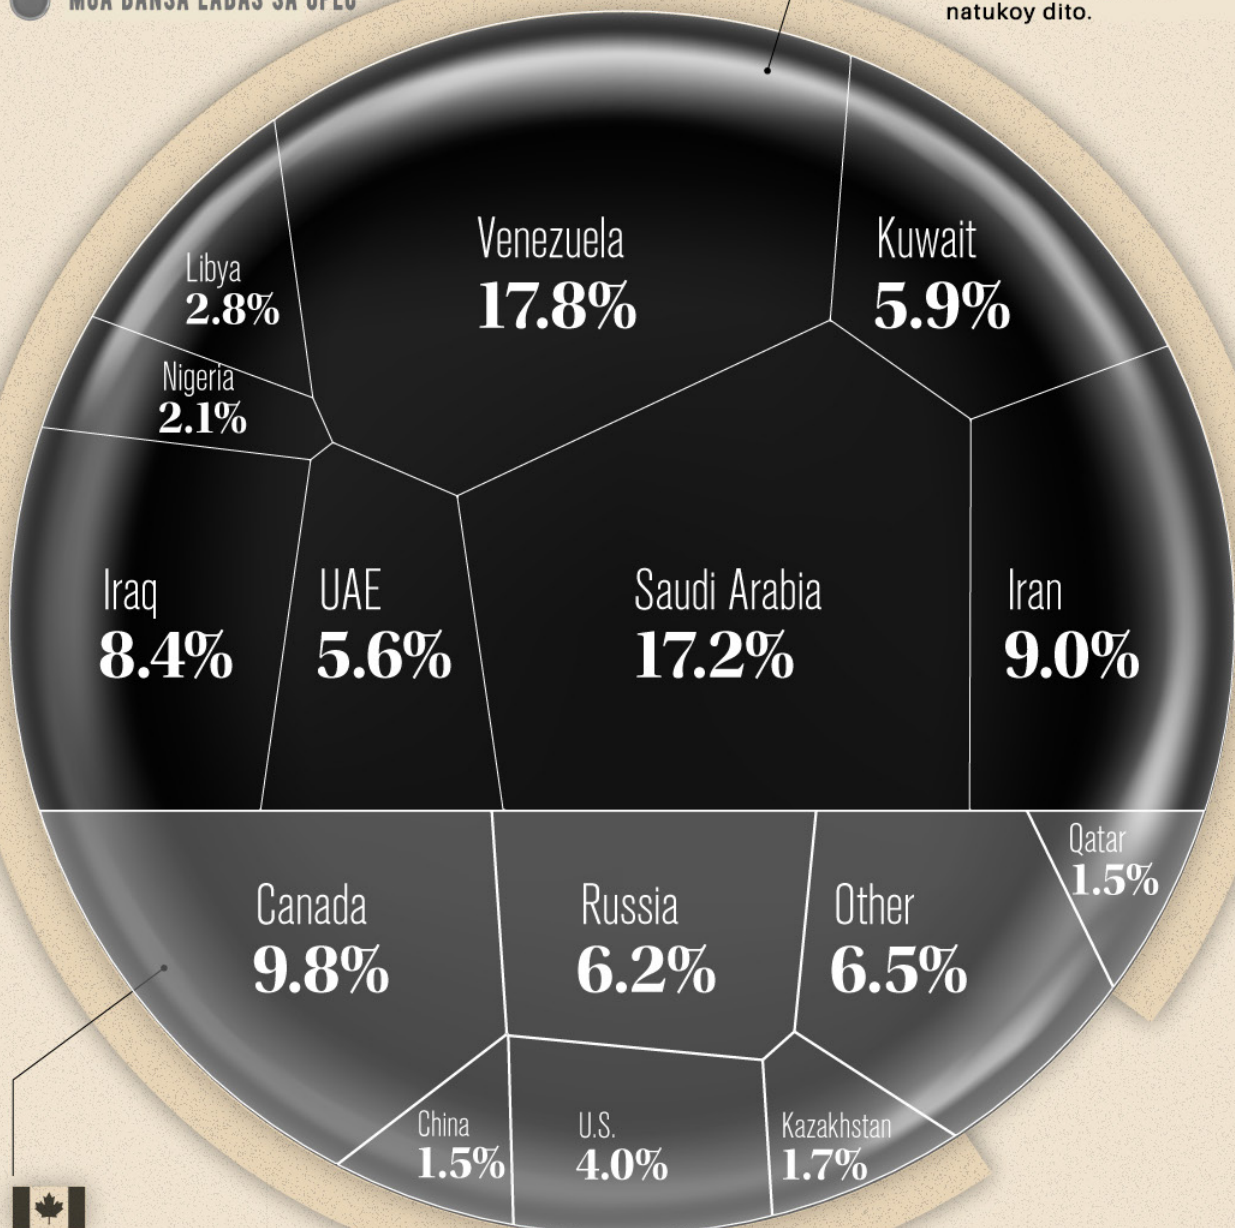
MGA BANSA LABAS SA OPEC

natukoy dito.

Venezuela
17.8%

Kuwait
5.9%

Libya
2.8%

Nigeria
2.1%

Iraq
8.4%

UAE
5.6%

Saudi Arabia
17.2%

Iran
9.0%

Qatar
1.5%

Canada
9.8%

Russia
6.2%

Other
6.5%

China
1.5%

U.S.
4.0%

Kazakhstan
1.7%